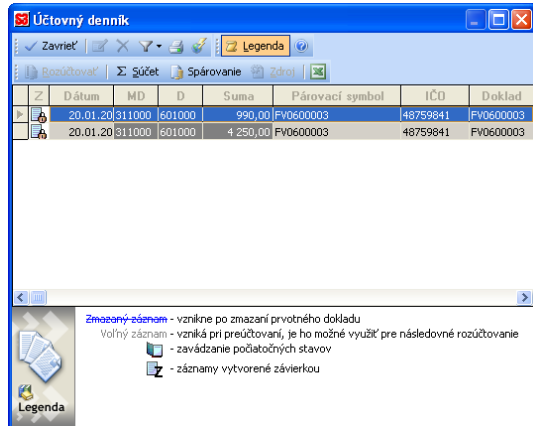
Účtovný denník

Zavrieť | Legenda

Rozúčtovať | Σ Súčet | Spárovanie | Zdroj

| Z | Dátum | MD | D | Suma | Párovací symbol | IČO | Doklad |
|---|---|---|---|---|---|---|---|
| | 20.01.20 | 311000 | 601000 | 990,00 | FV0600003 | 48759841 | FV0600003 |
| | 20.01.20 | 311000 | 601000 | 4 250,00 | FV0600003 | 48759841 | FV0600003 |

Zmazaný záznam - vznikne po zmazaní prvotného dokladu
Voľný záznam - vzniká pri preúčtovaní, je ho možné využiť pre následovné rozúčtovanie
- zavádzanie počiatočných stavov
- záznamy vytvorené závierkou

Legenda